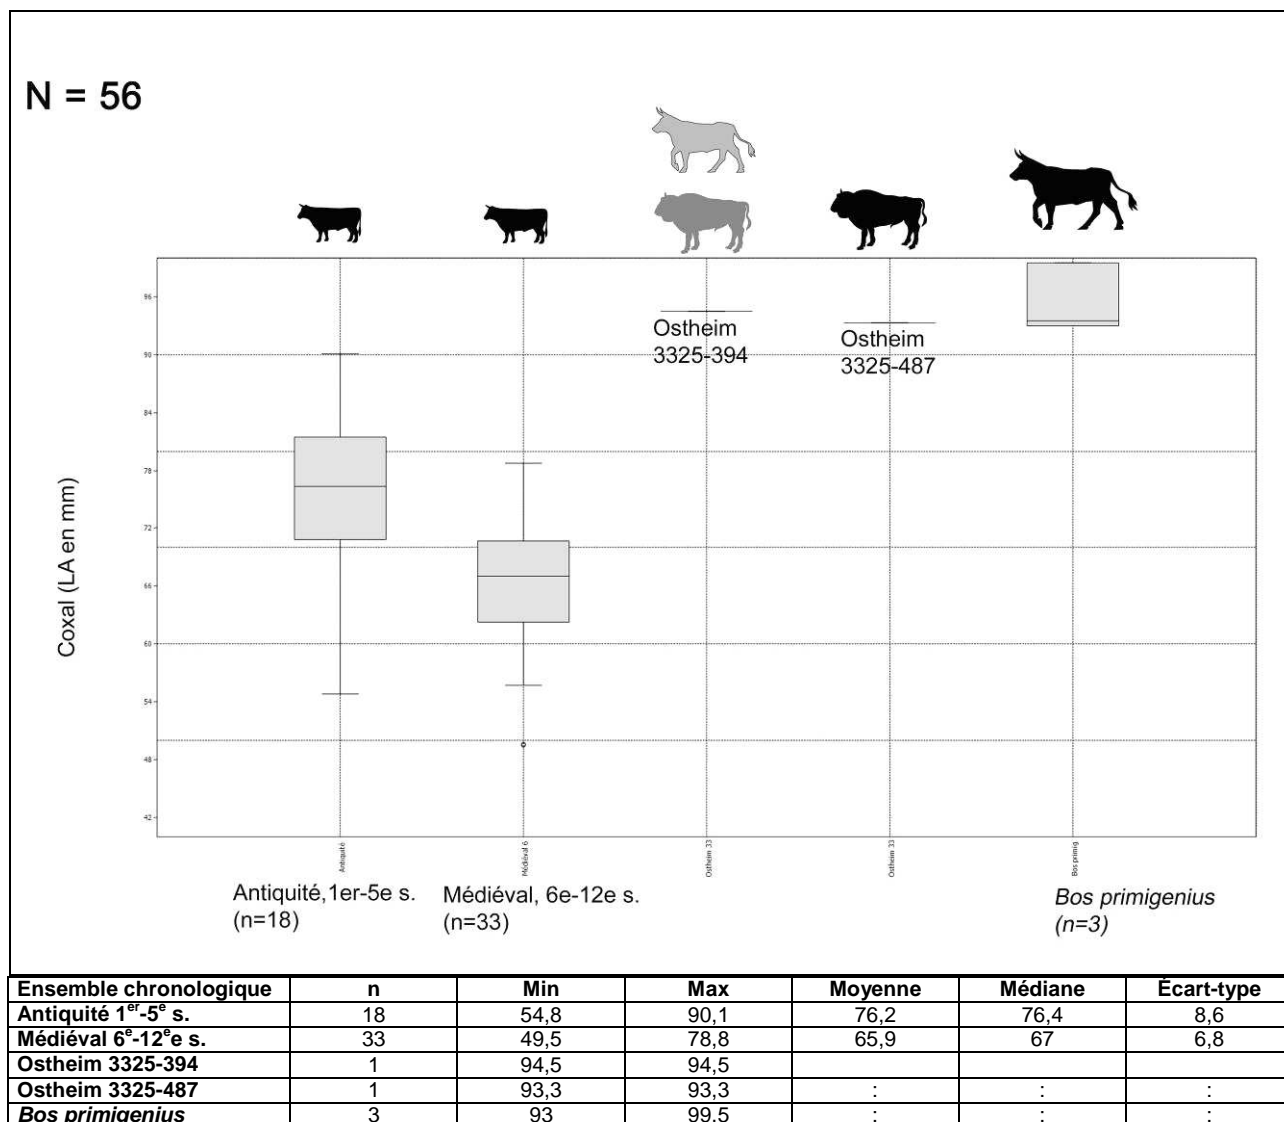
N = 56

Coxal (LA en mm)

96
90
84
78
72
66
60
54
48
42

Ostheim 3325-394

Ostheim 3325-487

Antiquité
Médiéval 6
Ostheim 33
Ostheim 33
Bos primig

Antiquité, 1er-5e s. (n=18)
Médiéval, 6e-12e s. (n=33)
*Bos primigenius* (n=3)

| Ensemble chronologique | n | Min | Max | Moyenne | Médiane | Écart-type |
|---|---|---|---|---|---|---|
| Antiquité $1^{er}$-$5^{e}$ s. | 18 | 54,8 | 90,1 | 76,2 | 76,4 | 8,6 |
| Médiéval $6^{e}$-$12^{e}$e s. | 33 | 49,5 | 78,8 | 65,9 | 67 | 6,8 |
| Ostheim 3325-394 | 1 | 94,5 | 94,5 | | | |
| Ostheim 3325-487 | 1 | 93,3 | 93,3 | : | : | : |
| *Bos primigenius* | 3 | 93 | 99,5 | : | : | : |